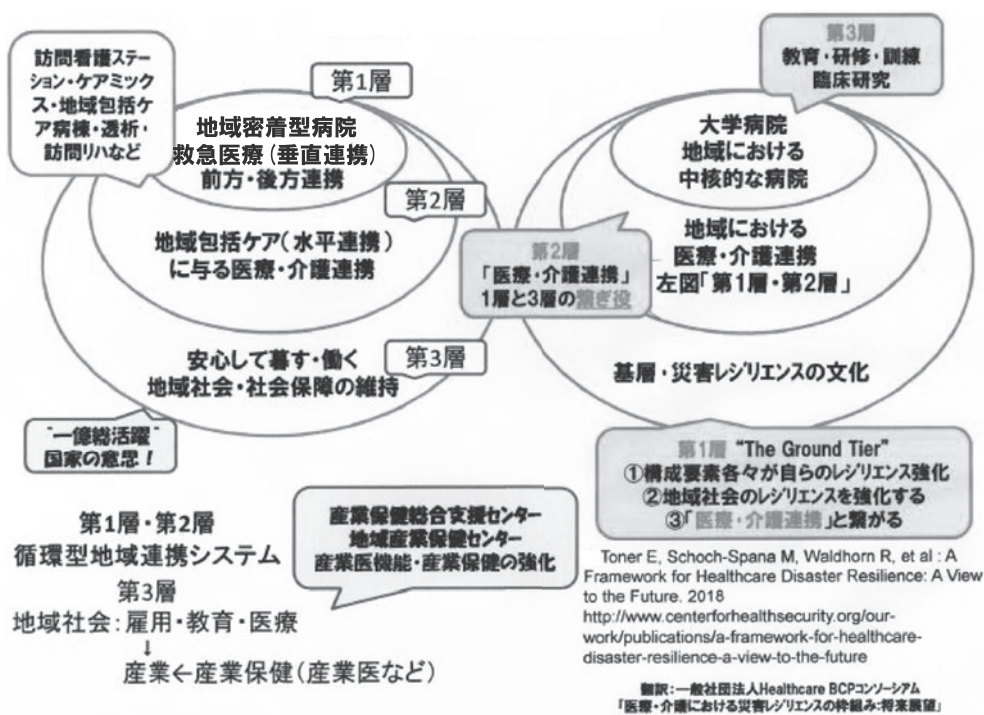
訪問看護ステーション・ケアミックス・地域包括ケア病棟・透析・訪問リハなど

第1層

地域密着型病院
救急医療(垂直連携)
前方・後方連携

第2層

地域包括ケア(水平連携)
に与る医療・介護連携

安心して暮す・働く
地域社会・社会保障の維持

第3層

"一億総活躍"
国家の意思!

第3層
教育・研修・訓練
臨床研究

大学病院
地域における
中核的な病院

地域における
医療・介護連携
左図「第1層・第2層」

第2層
「医療・介護連携」
1層と3層の繋ぎ役

基層・災害レジリエンスの文化

第1層 "The Ground Tier"
①構成要素各々が自らのレジリエンス強化
②地域社会のレジリエンスを強化する
③「医療・介護連携」と繋がる

第1層・第2層
循環型地域連携システム
第3層
地域社会:雇用・教育・医療
↓
産業←産業保健(産業医など)

産業保健総合支援センター
地域産業保健センター
産業医機能・産業保健の強化

Toner E, Schoch-Spana M, Waldhorn R, et al : A Framework for Healthcare Disaster Resilience: A View to the Future. 2018
http://www.centerforhealthsecurity.org/our-work/publications/a-framework-for-healthcare-disaster-resilience-a-view-to-the-future

翻訳:一般社団法人Healthcare BCPコンソーシアム
「医療・介護における災害レジリエンスの枠組み:将来展望」